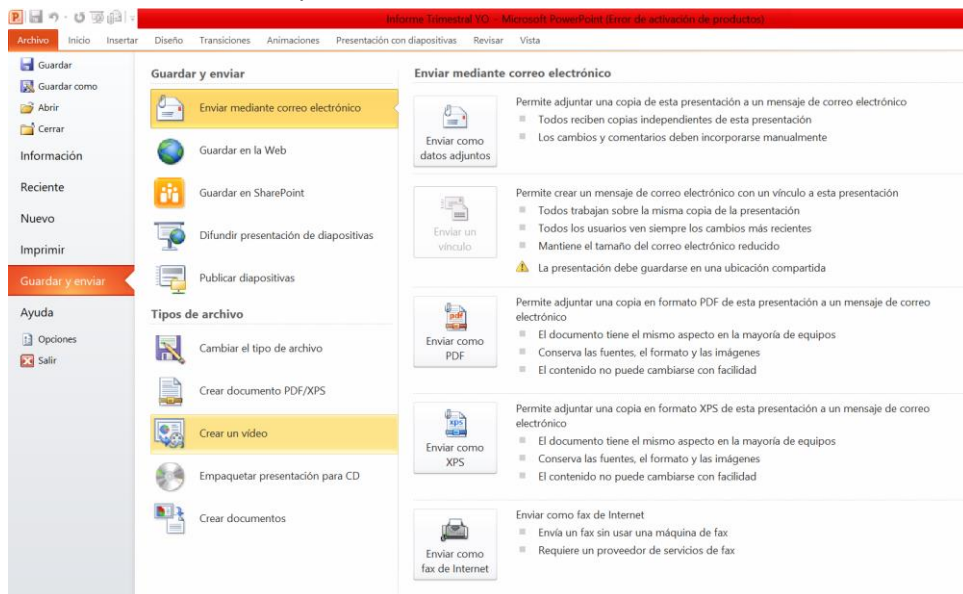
Informe Trimestral YO - Microsoft PowerPoint (Error de activación de productos)

Archivo Inicio Insertar Diseño Transiciones Animaciones Presentación con diapositivas Revisar Vista

Guardar
Guardar como
Abrir
Cerrar
Información
Reciente
Nuevo
Imprimir
Guardar y enviar
Ayuda
Opciones
Salir

Guardar y enviar

Enviar mediante correo electrónico

Guardar en la Web

Guardar en SharePoint

Difundir presentación de diapositivas

Publicar diapositivas

Tipos de archivo

Cambiar el tipo de archivo

Crear documento PDF/XPS

Crear un vídeo

Empaquetar presentación para CD

Crear documentos

Enviar mediante correo electrónico

Enviar como datos adjuntos

Permite adjuntar una copia de esta presentación a un mensaje de correo electrónico
- Todos reciben copias independientes de esta presentación
- Los cambios y comentarios deben incorporarse manualmente

Enviar un vínculo

Permite crear un mensaje de correo electrónico con un vínculo a esta presentación
- Todos trabajan sobre la misma copia de la presentación
- Todos los usuarios ven siempre los cambios más recientes
- Mantiene el tamaño del correo electrónico reducido

La presentación debe guardarse en una ubicación compartida

Enviar como PDF

Permite adjuntar una copia en formato PDF de esta presentación a un mensaje de correo electrónico
- El documento tiene el mismo aspecto en la mayoría de equipos
- Conserva las fuentes, el formato y las imágenes
- El contenido no puede cambiarse con facilidad

Enviar como XPS

Permite adjuntar una copia en formato XPS de esta presentación a un mensaje de correo electrónico
- El documento tiene el mismo aspecto en la mayoría de equipos
- Conserva las fuentes, el formato y las imágenes
- El contenido no puede cambiarse con facilidad

Enviar como fax de Internet

Enviar como fax de Internet
- Envía un fax sin usar una máquina de fax
- Requiere un proveedor de servicios de fax